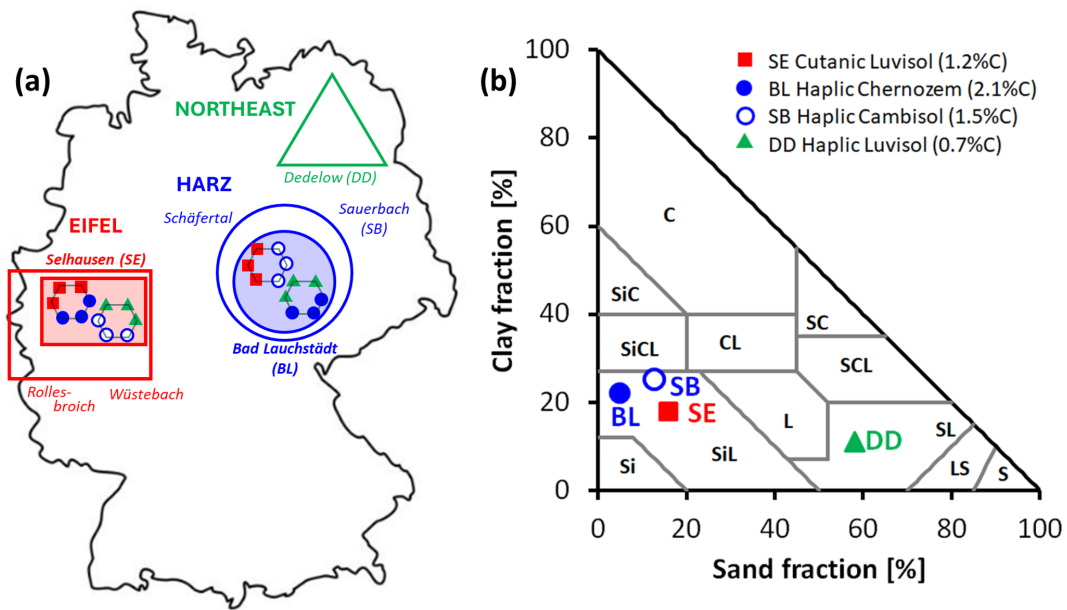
(a)

NORTHEAST

Dedelow (DD)

HARZ

Schäfertal

Sauerbach (SB)

EIFEL

Selhausen (SE)

Bad Lauchstädt (BL)

Rollesbroich

Wüstebach

(b)

SE Cutanic Luvisol (1.2%C)
BL Haplic Chernozem (2.1%C)
SB Haplic Cambisol (1.5%C)
DD Haplic Luvisol (0.7%C)

Clay fraction [%]

100
80
60
40
20
0

C
SiC
SiCL
CL
SC
SCL
L
SiL
Si
SL
LS
S

SB
BL
SE
DD

0 20 40 60 80 100

Sand fraction [%]